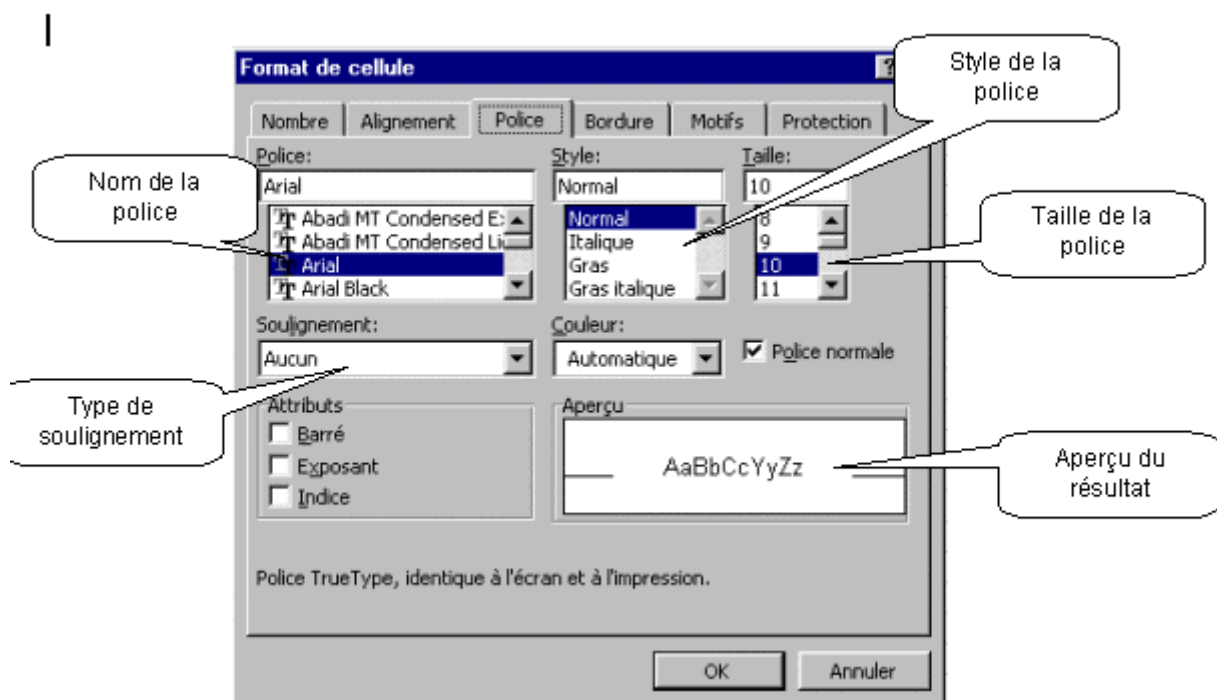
Format de cellule

Style de la police

Nombre | Alignement | Police | Bordure | Motifs | Protection

Police:
Arial
Abadi MT Condensed E
Abadi MT Condensed Li
Arial
Arial Black

Nom de la police

Style:
Normal
Normal
Italique
Gras
Gras italique

Taille:
10
8
9
10
11

Taille de la police

Soulignement:
Aucun

Couleur:
Automatique

Police normale

Type de soulignement

Attributs
Barré
Exposant
Indice

Aperçu
AaBbCcYyZz

Aperçu du résultat

Police TrueType, identique à l'écran et à l'impression.

OK
Annuler